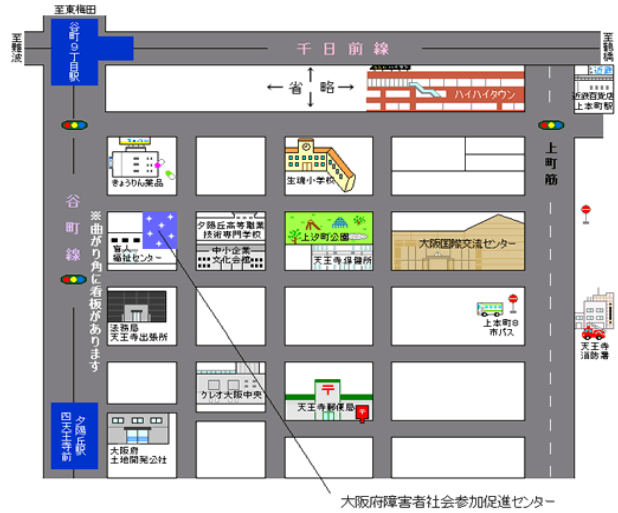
至東梅田

至難波

谷町9丁目駅

千日前線

至鶴橋

←省略→

ハイハイタウン

近鉄百貨店上本町駅

上町筋

谷町線

きょうりん薬品

生魂小学校

※曲がり角に看板があります

盲人福祉センター

夕陽丘高等職業技術専門学校

中小企業文化会館

上汐町公園

天王寺保健所

大阪国際交流センター

法務局天王寺出張所

上本町6市バス

天王寺消防署

クレオ大阪中央

天王寺郵便局

夕陽丘駅 四天王寺前

大阪府土地開発公社

大阪府障害者社会参加促進センター